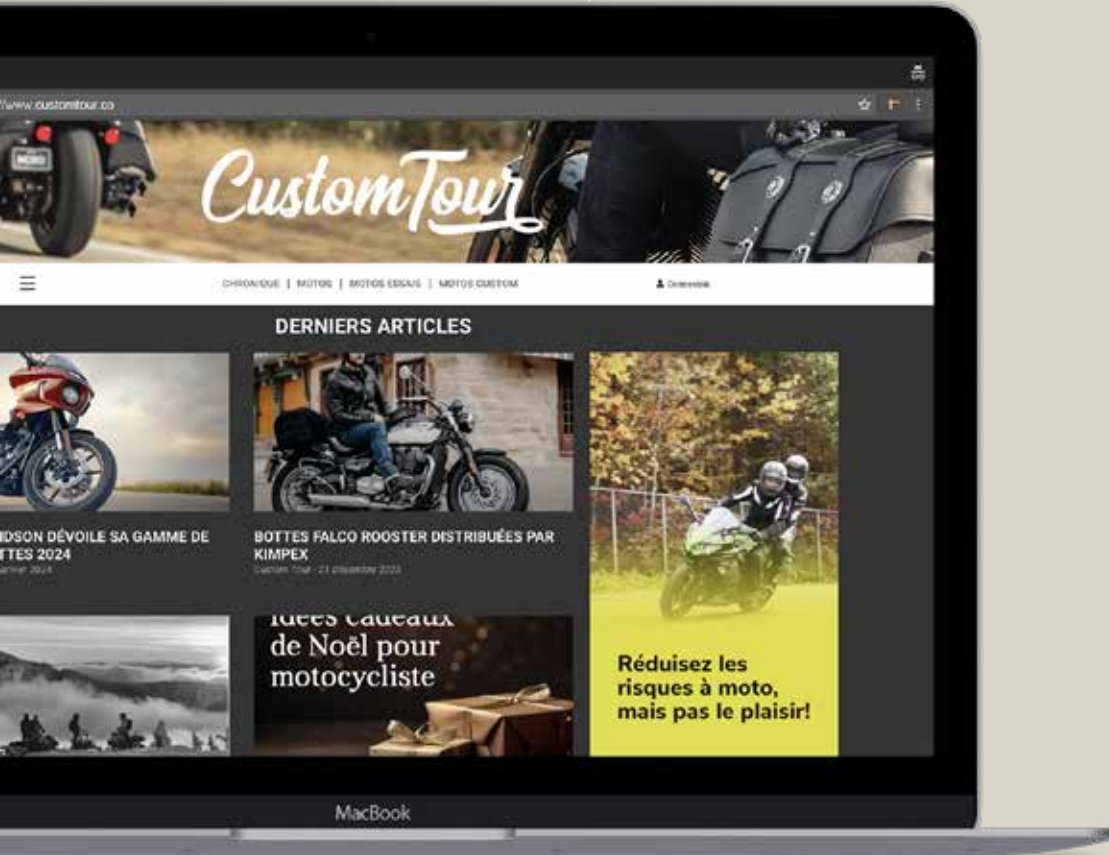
//www.customtour.ca

CustomTour

CHRONIQUE | MOTOS | MOTOS ESSAIS | MOTOS CUSTOM

Connexion

DERNIERS ARTICLES

IDSON DÉVOILE SA GAMME DE TTES 2024

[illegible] 2024

BOTTES FALCO ROOSTER DISTRIBUÉES PAR KIMPEX

Custom Tour · 21 décembre 2023

Idées cadeaux de Noël pour motocycliste

Réduisez les risques à moto, mais pas le plaisir!

MacBook